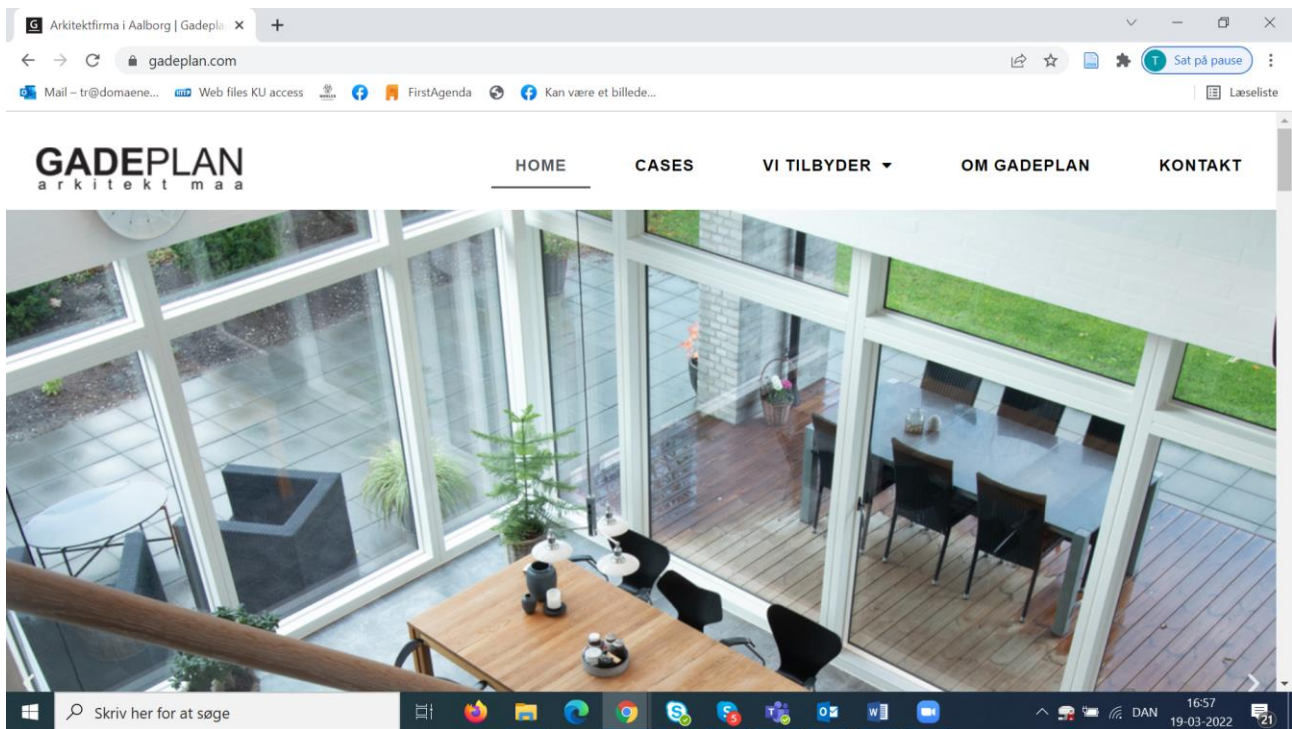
Arkitektfirma i Aalborg | Gadepla ×

gadeplan.com

Sat på pause

Mail – tr@domaene... Web files KU access FirstAgenda Kan være et billede...

Læseliste

GADEPLAN
arkitekt maa

HOME CASES VI TILBYDER ▾ OM GADEPLAN KONTAKT

Skriv her for at søge

DAN 16:57 19-03-2022

21